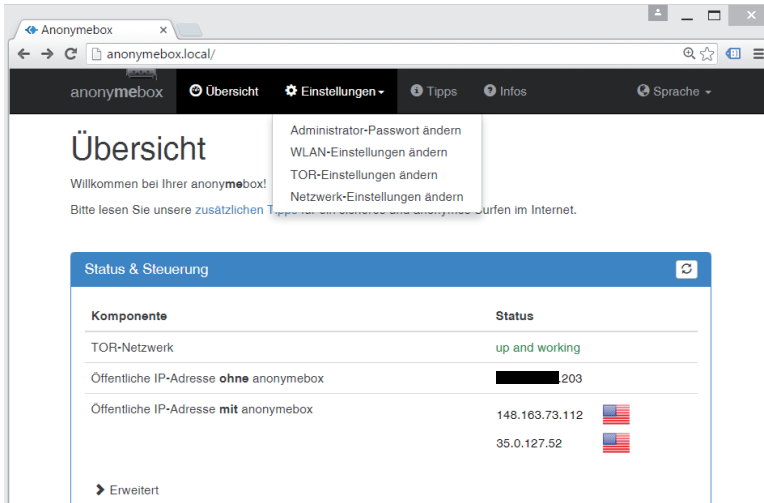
Anonymebox ×

anonymebox.local/

anonymebox Übersicht Einstellungen Tipps Infos Sprache

Administrator-Passwort ändern
WLAN-Einstellungen ändern
TOR-Einstellungen ändern
Netzwerk-Einstellungen ändern

Übersicht

Willkommen bei Ihrer anonymebox!

Bitte lesen Sie unsere zusätzlichen T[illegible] surfen im Internet.

Status & Steuerung

| Komponente | Status |
|---|---|
| TOR-Netzwerk | up and working |
| Öffentliche IP-Adresse **ohne** anonymebox | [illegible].203 |
| Öffentliche IP-Adresse **mit** anonymebox | 148.163.73.112 35.0.127.52 |

Erweitert